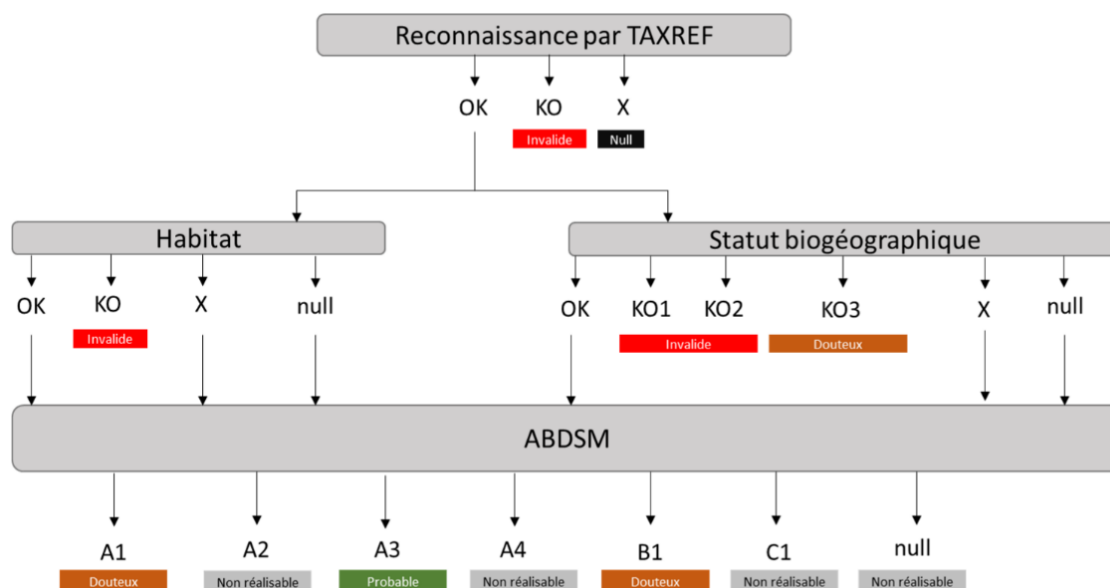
Reconnaissance par TAXREF

OK KO X

Invalide Null

Habitat

OK KO X null

Invalide

Statut biogéographique

OK KO1 KO2 KO3 X null

Invalide Douteux

ABDSM

A1 A2 A3 A4 B1 C1 null

Douteux Non réalisable Probable Non réalisable Douteux Non réalisable Non réalisable